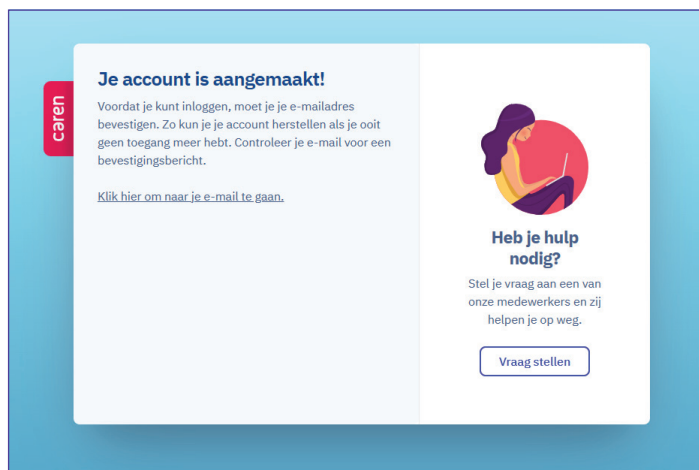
caren

Je account is aangemaakt!

Voordat je kunt inloggen, moet je je e-mailadres bevestigen. Zo kun je je account herstellen als je ooit geen toegang meer hebt. Controleer je e-mail voor een bevestigingsbericht.

Klik hier om naar je e-mail te gaan.

Heb je hulp nodig?

Stel je vraag aan een van onze medewerkers en zij helpen je op weg.

Vraag stellen